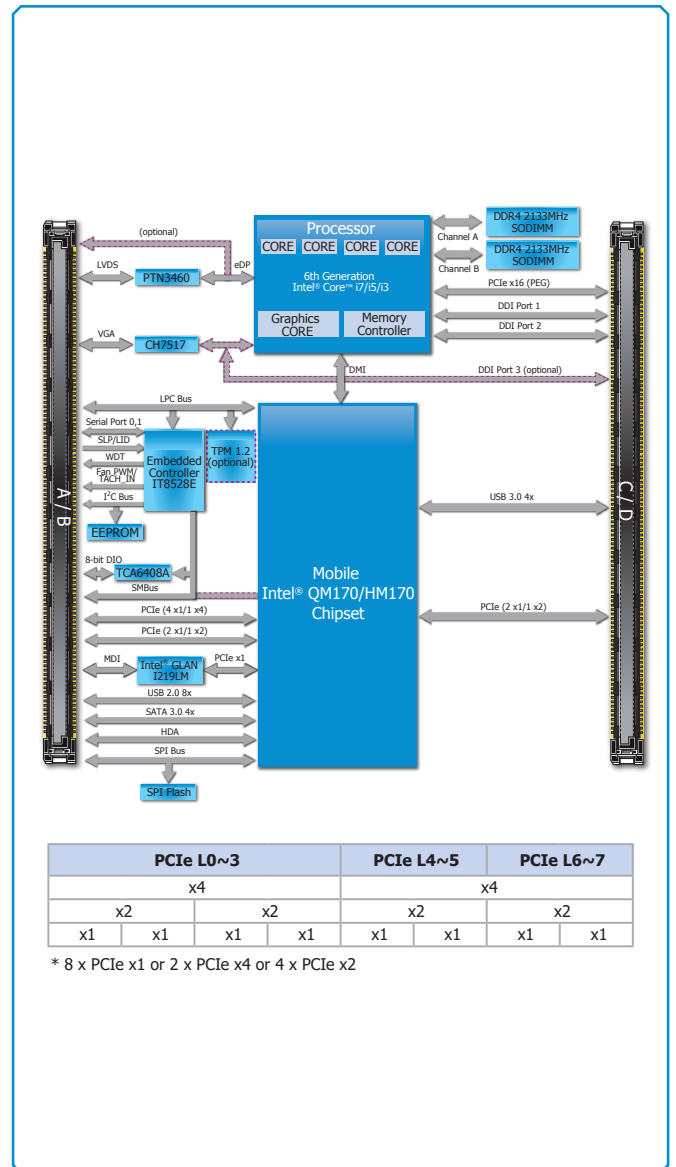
Processor
CORE CORE CORE CORE
6th Generation
Intel® Core™ i7/i5/i3
Graphics CORE
Memory Controller

DDR4 2133MHz SODIMM
Channel A
DDR4 2133MHz SODIMM
Channel B
PCIe x16 (PEG)
DDI Port 1
DDI Port 2
DDI Port 3 (optional)

(optional)
LVDS
PTN3460
eDP
VGA
CH7517
DMI

A / B
C / D

LPC Bus
Serial Port 0,1
SLP/LID
WDT
Fan PWM/ TACH_IN
I$^2$C Bus
Embedded Controller IT8528E
TPM 1.2 (optional)
EEPROM
8-bit DIO
TCA6408A
SMBus
PCIe (4 x1/1 x4)
PCIe (2 x1/1 x2)
MDI
Intel® GLAN I219LM
PCIe x1
USB 2.0 8x
SATA 3.0 4x
HDA
SPI Bus
SPI Flash

Mobile
Intel® QM170/HM170
Chipset

USB 3.0 4x
PCIe (2 x1/1 x2)

| PCIe L0~3 | | | | PCIe L4~5 | | PCIe L6~7 | |
|---|---|---|---|---|---|---|---|
| x4 | | | | x4 | | | |
| x2 | | x2 | | x2 | | x2 | |
| x1 | x1 | x1 | x1 | x1 | x1 | x1 | x1 |

* 8 x PCIe x1 or 2 x PCIe x4 or 4 x PCIe x2